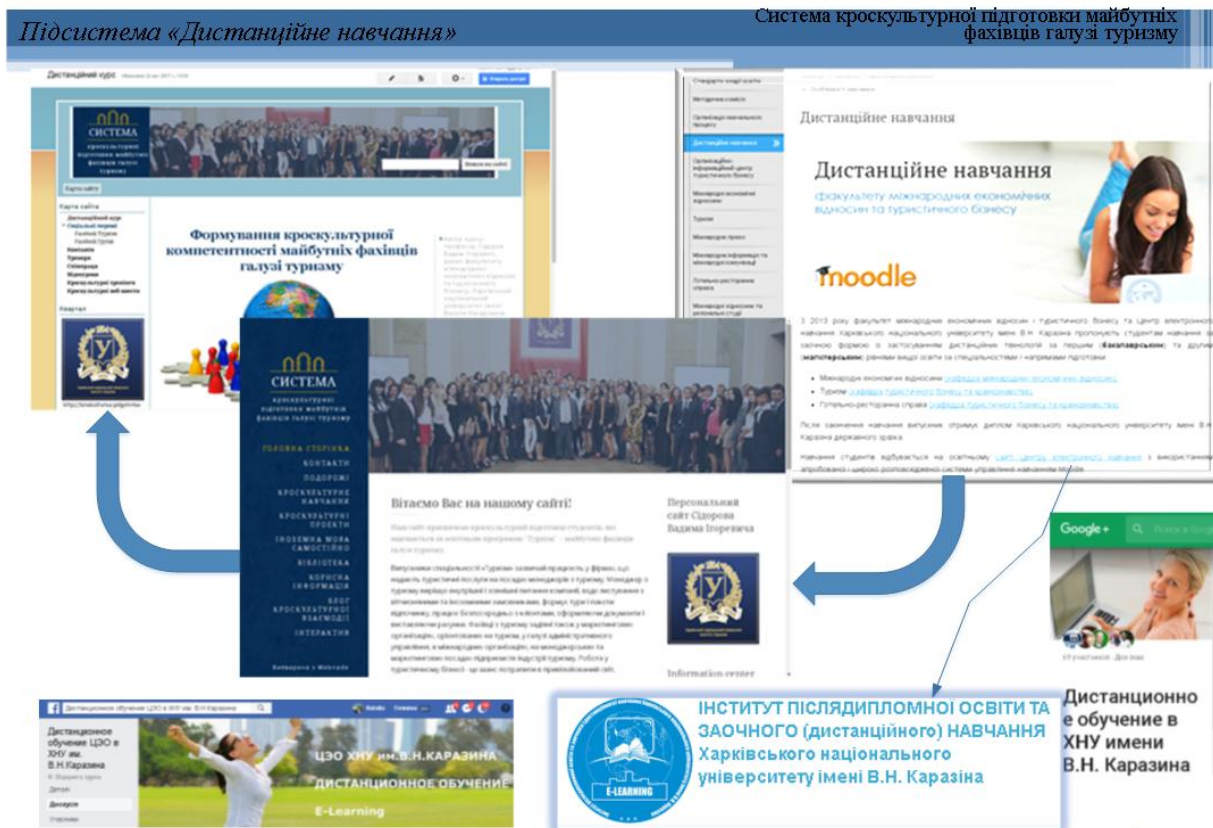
Підсистема «Дистанційне навчання»

Система кроскультурної підготовки майбутніх фахівців галузі туризму

Дистанційний курс

СИСТЕМА
кроскультурної підготовки майбутніх фахівців галузі туризму

Карта сайту

Формування кроскультурної компетентності майбутніх фахівців галузі туризму

Дистанційне навчання

Дистанційне навчання
факультету міжнародних економічних відносин та туристичного бізнесу

moodle

СИСТЕМА
кроскультурної підготовки майбутніх фахівців галузі туризму

ГОЛОВНА СТОРІНКА
КОНТАКТИ
ПОДОРОЖІ
КРОСКУЛЬТУРНЕ НАВЧАННЯ
КРОСКУЛЬТУРНІ ПРОЕКТИ
ІНОЗЕМНА МОВА САМОСТІЙНО
БІБЛІОТЕКА
КОРИСНА ІНФОРМАЦІЯ
БЛОГ КРОСКУЛЬТУРНОЇ ВЗАЄМОДІЇ
ІНТЕРАКТИВ

Вітаємо Вас на нашому сайті!

Персональний сайт Сидорова Вадима Ігоровича

Information center

Google+

Дистанционное обучение в ХНУ имени В.Н. Каразина

Дистанционное обучение ЦЗО в ХНУ им. В.Н.Каразина

ЦЗО ХНУ им. В.Н.КАРАЗИНА
ДИСТАНЦИОННОЕ ОБУЧЕНИЕ
E-Learning

ІНСТИТУТ ПІСЛЯДИПЛОМНОЇ ОСВІТИ ТА ЗАОЧНОГО (дистанційного) НАВЧАННЯ
Харківського національного університету імені В.Н. Каразіна

E-LEARNING